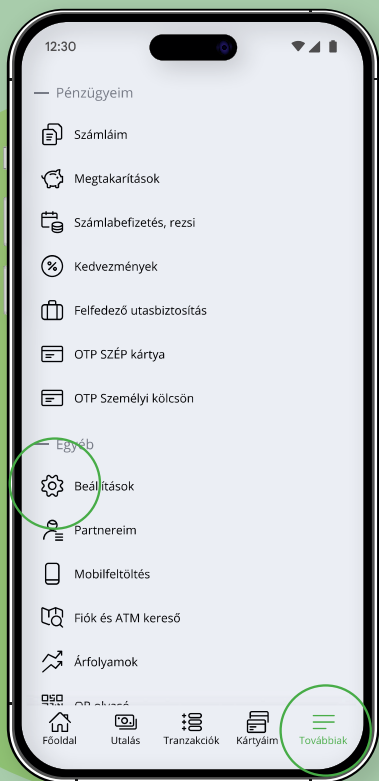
12:30

— Pénzügyeim

Számláim

Megtakarítások

Számlabefizetés, rezsi

Kedvezmények

Felfedező utasbiztosítás

OTP SZÉP kártya

OTP Személyi kölcsön

— Egyéb

Beállítások

Partnereim

Mobilfeltöltés

Fiók és ATM kereső

Árfolyamok

QR olvasó

Főoldal Utalás Tranzakciók Kártyáim Továbbiak